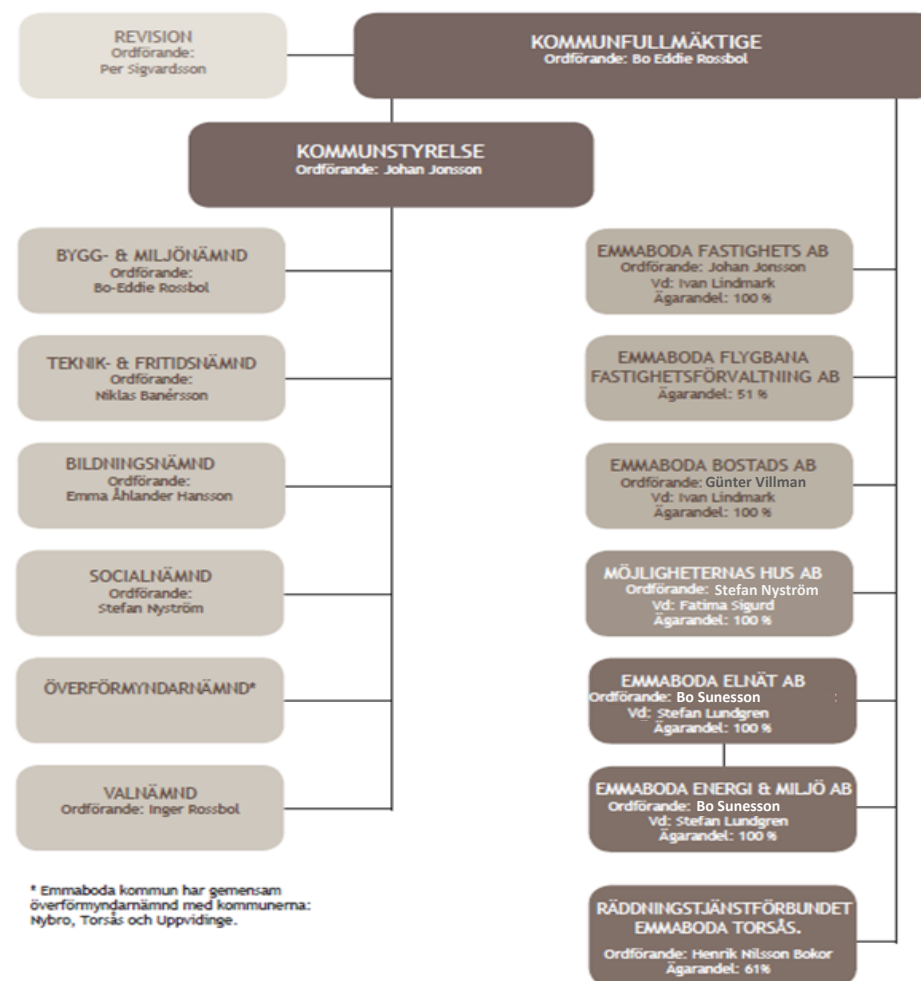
REVISION
Ordförande:
Per Sigvardsson

KOMMUNFULLMÄKTIGE
Ordförande: Bo Eddie Rossbol

KOMMUNSTYRELSE
Ordförande: Johan Jonsson

BYGG- & MILJÖNÄMND
Ordförande:
Bo-Eddie Rossbol

TEKNIK- & FRITIDSNÄMND
Ordförande:
Niklas Banérsson

BILDNINGSNÄMND
Ordförande:
Emma Åhlander Hansson

SOCIALNÄMND
Ordförande:
Stefan Nyström

ÖVERFÖRMYNDARNÄMND*

VALNÄMND
Ordförande: Inger Rossbol

* Emmaboda kommun har gemensam överförmyndarnämnd med kommunerna: Nybro, Torsås och Uppvidinge.

EMMABODA FASTIGHETS AB
Ordförande: Johan Jonsson
Vd: Ivan Lindmark
Ägarandel: 100 %

EMMABODA FLYGBANA FASTIGHETSFÖRVALTNING AB
Ägarandel: 51 %

EMMABODA BOSTADS AB
Ordförande: Günter Villman
Vd: Ivan Lindmark
Ägarandel: 100 %

MÖJLIGHETERNAS HUS AB
Ordförande: Stefan Nyström
Vd: Fatima Sigurd
Ägarandel: 100 %

EMMABODA ELNÄT AB
Ordförande: Bo Sunesson
Vd: Stefan Lundgren
Ägarandel: 100 %

EMMABODA ENERGI & MILJÖ AB
Ordförande: Bo Sunesson
Vd: Stefan Lundgren
Ägarandel: 100 %

RÄDDNINGSTJÄNSTFÖRBUNDET EMMABODA TORSÅS.
Ordförande: Henrik Nilsson Bokor
Ägarandel: 61%